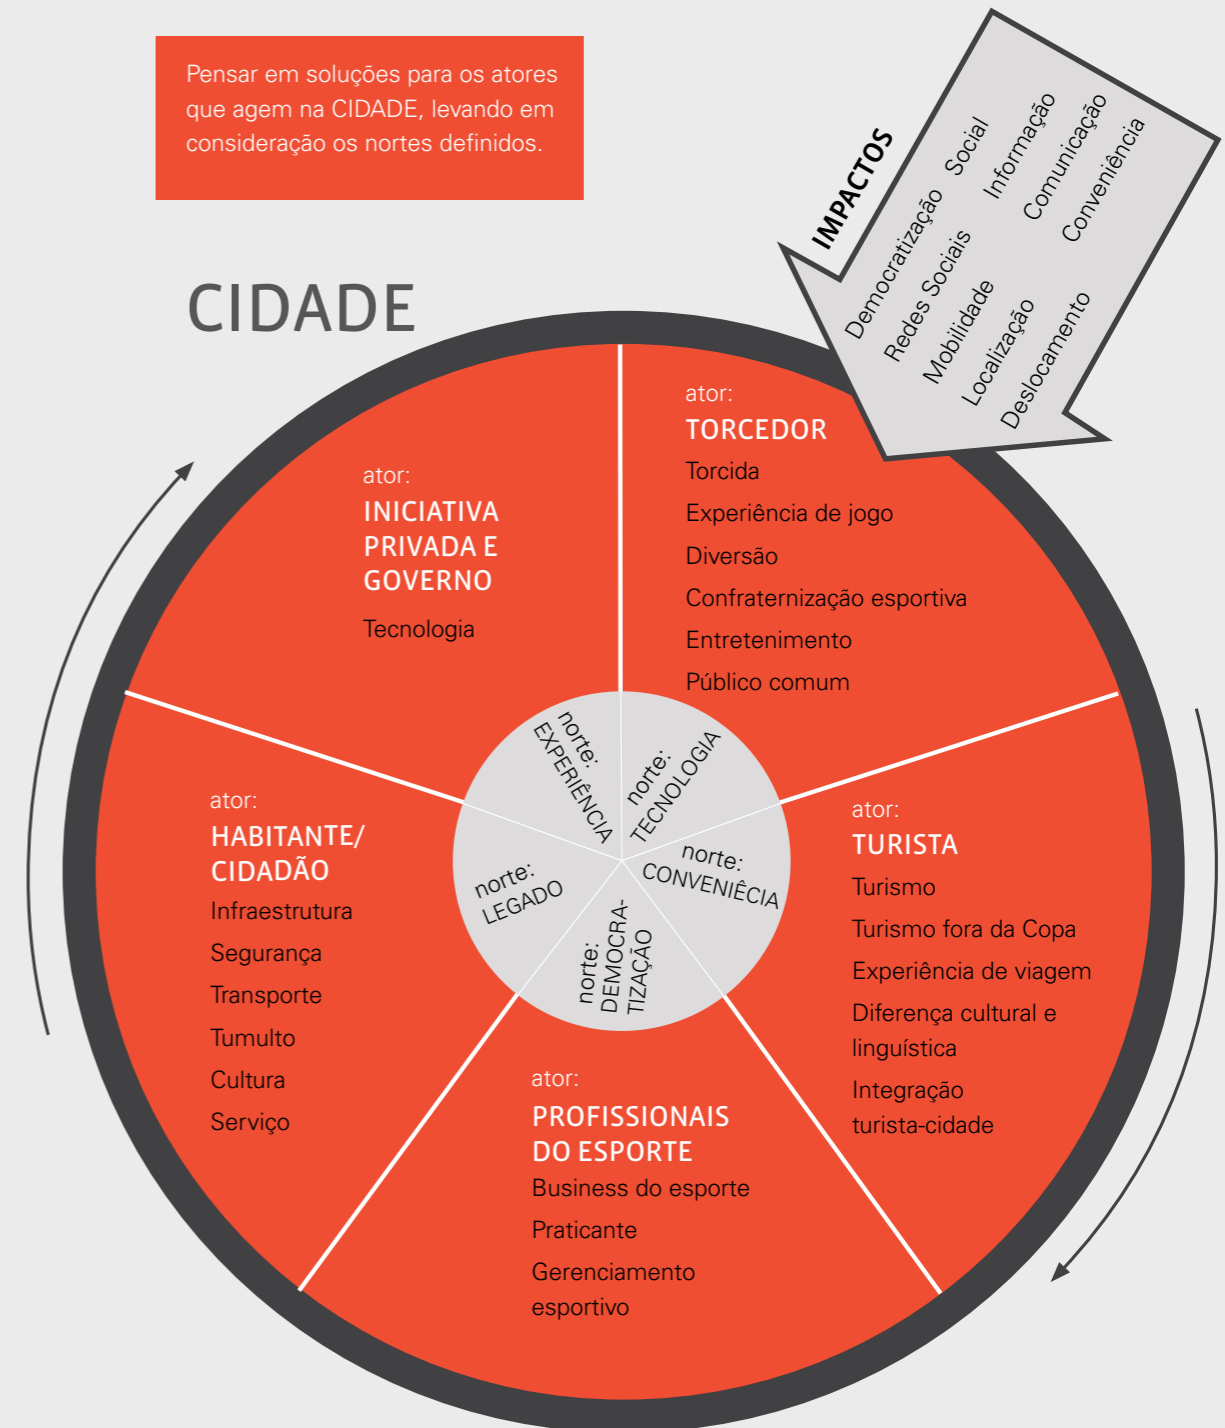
Pensar em soluções para os atores que agem na CIDADE, levando em consideração os nortes definidos.

IMPACTOS
Democratização Social
Redes Sociais Informação
Mobilidade Comunicação
Localização Conveniência
Deslocamento

CIDADE

ator:
TORCEDOR
Torcida
Experiência de jogo
Diversão
Confraternização esportiva
Entretenimento
Público comum

ator:
INICIATIVA PRIVADA E GOVERNO
Tecnologia

ator:
HABITANTE/ CIDADÃO
Infraestrutura
Segurança
Transporte
Tumulto
Cultura
Serviço

ator:
TURISTA
Turismo
Turismo fora da Copa
Experiência de viagem
Diferença cultural e linguística
Integração turista-cidade

ator:
PROFISSIONAIS DO ESPORTE
Business do esporte
Praticante
Gerenciamento esportivo

norte: EXPERIÊNCIA
norte: TECNOLOGIA
norte: CONVENIÊCIA
norte: DEMOCRATIZAÇÃO
norte: LEGADO